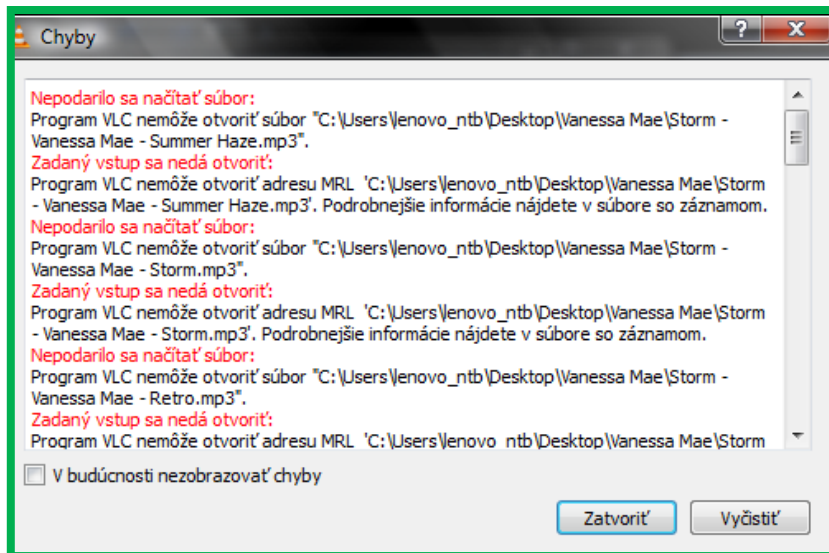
Chyby

?

X

Nepodarilo sa načítať súbor:
Program VLC nemôže otvoriť súbor "C:\Users\lenovo_ntb\Desktop\Vanessa Mae\Storm - Vanessa Mae - Summer Haze.mp3".
Zadaný vstup sa nedá otvoriť:
Program VLC nemôže otvoriť adresu MRL 'C:\Users\lenovo_ntb\Desktop\Vanessa Mae\Storm - Vanessa Mae - Summer Haze.mp3'. Podrobnejšie informácie nájdete v súbore so záznamom.
Nepodarilo sa načítať súbor:
Program VLC nemôže otvoriť súbor "C:\Users\lenovo_ntb\Desktop\Vanessa Mae\Storm - Vanessa Mae - Storm.mp3".
Zadaný vstup sa nedá otvoriť:
Program VLC nemôže otvoriť adresu MRL 'C:\Users\lenovo_ntb\Desktop\Vanessa Mae\Storm - Vanessa Mae - Storm.mp3'. Podrobnejšie informácie nájdete v súbore so záznamom.
Nepodarilo sa načítať súbor:
Program VLC nemôže otvoriť súbor "C:\Users\lenovo_ntb\Desktop\Vanessa Mae\Storm - Vanessa Mae - Retro.mp3".
Zadaný vstup sa nedá otvoriť:
Program VLC nemôže otvoriť adresu MRL 'C:\Users\lenovo_ntb\Desktop\Vanessa Mae\Storm

V budúcnosti nezobrazovať chyby

Zatvoriť

Vyčistiť